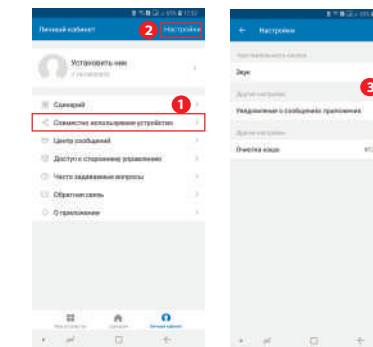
Личный кабинет

2

Настройки

Установить ник

Сценарий

1

Совместное использование устройства

Центр сообщений

Доступ к сторонним управлению

Часто задаваемые вопросы

Обратная связь

О приложении

Мои устройства

Сценарии

Личный кабинет

Настройки

Звук

3

Уведомления о сообщениях приложения

Очистка кэша